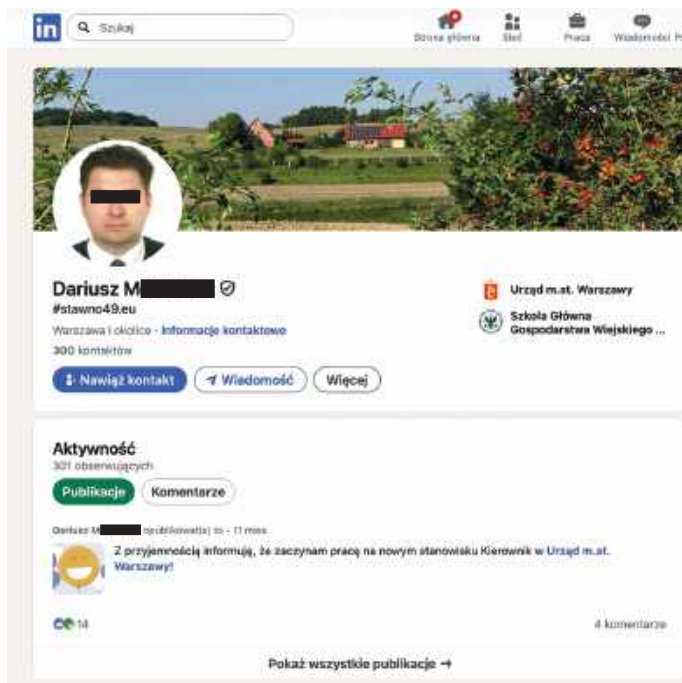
in Szukaj

Strona główna Sieć Praca Wiadomości P

Dariusz M

#stawno49.eu

Warszawa i okolice · Informacje kontaktowe

300 kontaktów

Nawiąż kontakt Wiadomość Więcej

Urząd m.st. Warszawy

Szkoła Główna Gospodarstwa Wiejskiego ...

Aktywność

301 obserwujących

Publikacje Komentarze

Dariusz M opublikował(a) to • 11 mies.

Z przyjemnością informuję, że zaczynam pracę na nowym stanowisku Kierownik w Urząd m.st. Warszawy!

14

4 komentarze

Pokaż wszystkie publikacje →